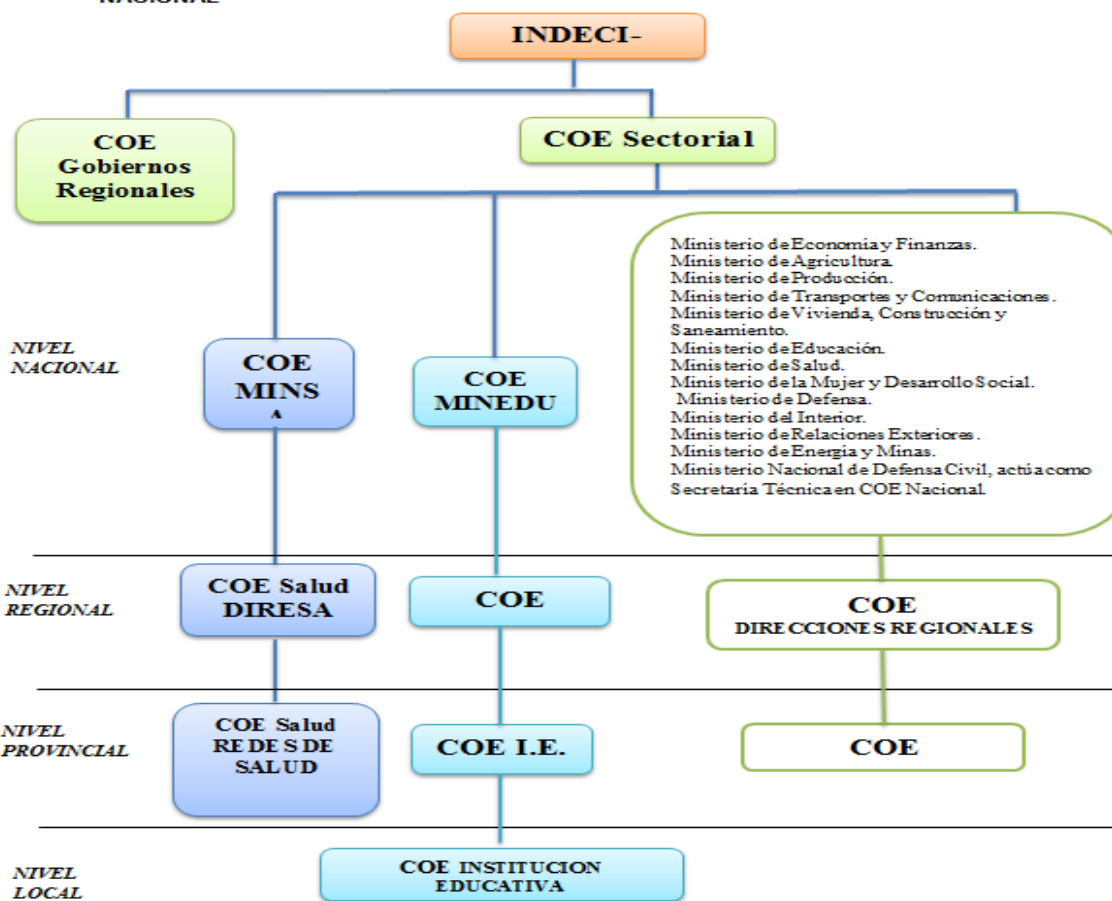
NACIONAL

INDECI-

COE Gobiernos Regionales

COE Sectorial

NIVEL NACIONAL

COE MINSA

COE MINEDU

Ministerio de Economia y Finanzas.
Ministerio de Agricultura.
Ministerio de Producción.
Ministerio de Transportes y Comunicaciones.
Ministerio de Vivienda, Construcción y Saneamiento.
Ministerio de Educación.
Ministerio de Salud.
Ministerio de la Mujer y Desarrollo Social.
Ministerio de Defensa.
Ministerio del Interior.
Ministerio de Relaciones Exteriores.
Ministerio de Energia y Minas.
Ministerio Nacional de Defensa Civil, actúa como Secretaria Técnica en COE Nacional.

NIVEL REGIONAL

COE Salud DIRESA

COE

COE DIRECCIONES REGIONALES

NIVEL PROVINCIAL

COE Salud REDES DE SALUD

COE I.E.

COE

NIVEL LOCAL

COE INSTITUCION EDUCATIVA